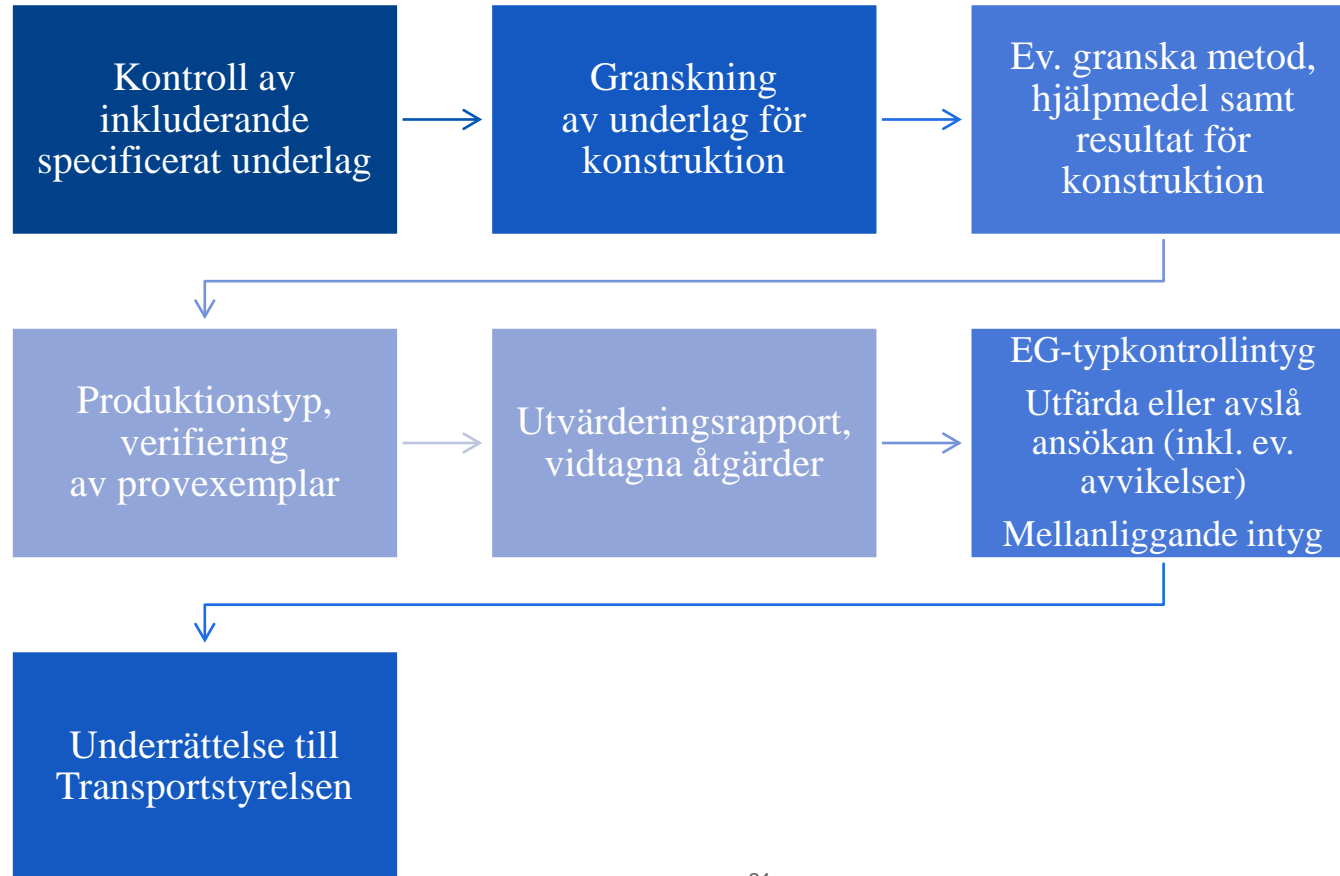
Kontroll av inkluderande specificerat underlag

Granskning av underlag för konstruktion

Ev. granska metod, hjälpmedel samt resultat för konstruktion

Produktionstyp, verifiering av provexemplar

Utvärderingsrapport, vidtagna åtgärder

EG-typkontrollintyg

Utfärda eller avslå ansökan (inkl. ev. avvikelser)

Mellanliggande intyg

Underrättelse till Transportstyrelsen

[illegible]